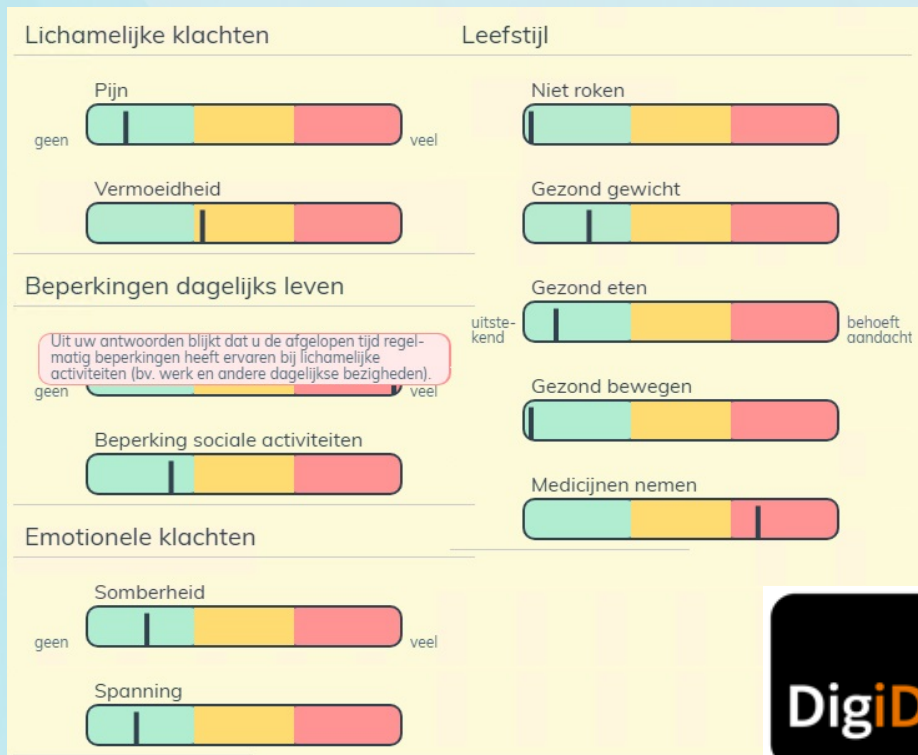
Lichamelijke klachten

Pijn

geen

veel

Vermoeidheid

Beperkingen dagelijks leven

Uit uw antwoorden blijkt dat u de afgelopen tijd regelmatig beperkingen heeft ervaren bij lichamelijke activiteiten (bv. werk en andere dagelijkse bezigheden).

geen

veel

Beperking sociale activiteiten

Emotionele klachten

Somberheid

geen

veel

Spanning

Leefstijl

Niet roken

Gezond gewicht

Gezond eten

uitstekend

behoeft aandacht

Gezond bewegen

Medicijnen nemen

DigiD